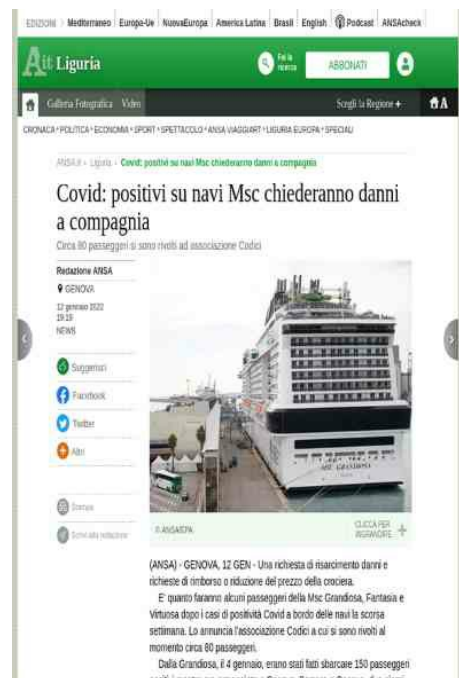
EDIZIONI | Mediterraneo | Europa-Ue | NuovaEuropa | America Latina | Brasil | English | Podcast | ANSAcheck

Ait Liguria

Fai la ricerca

ABBONATI

Galleria Fotografica | Video

Scegli la Regione +

CRONACA • POLITICA • ECONOMIA • SPORT • SPETTACOLO • ANSA VIAGGIART • LIGURIA EUROPA • SPECIALI

ANSA.it › Liguria › Covid: positivi su navi Msc chiederanno danni a compagnia

Covid: positivi su navi Msc chiederanno danni a compagnia

Circa 80 passeggeri si sono rivolti ad associazione Codici

Redazione ANSA

GENOVA

12 gennaio 2022 19:19

NEWS

Suggerisci

Facebook

Twitter

Altri

Stampa

Scrivi alla redazione

© ANSA/EPA

CLICCA PER INGRANDIRE +

(ANSA) - GENOVA, 12 GEN - Una richiesta di risarcimento danni e richieste di rimborso o riduzione del prezzo della crociera.

E' quanto faranno alcuni passeggeri della Msc Grandiosa, Fantasia e Virtuosa dopo i casi di positività Covid a bordo delle navi la scorsa settimana. Lo annuncia l'associazione Codici a cui si sono rivolti al momento circa 80 passeggeri.

Dalla Grandiosa, il 4 gennaio, erano stati fatti sbarcare 150 passeggeri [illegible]